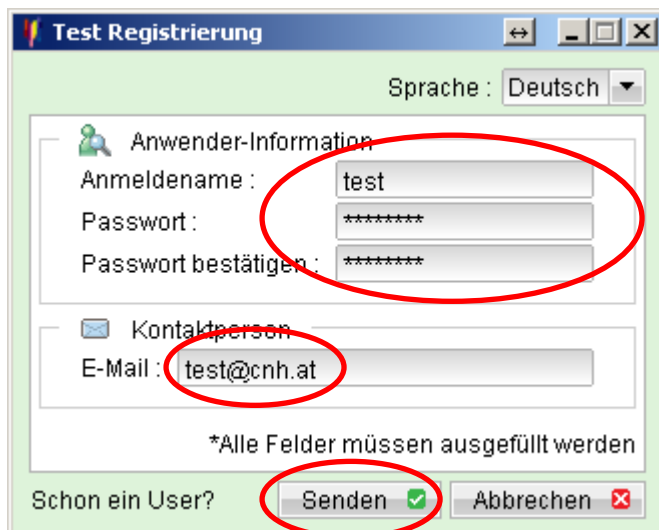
Test Registrierung

Sprache : Deutsch

Anwender-Information
Anmeldename : test
Passwort : ********
Passwort bestätigen : ********

Kontaktperson
E-Mail : test@cnh.at

*Alle Felder müssen ausgefüllt werden

Schon ein User? Senden Abbrechen